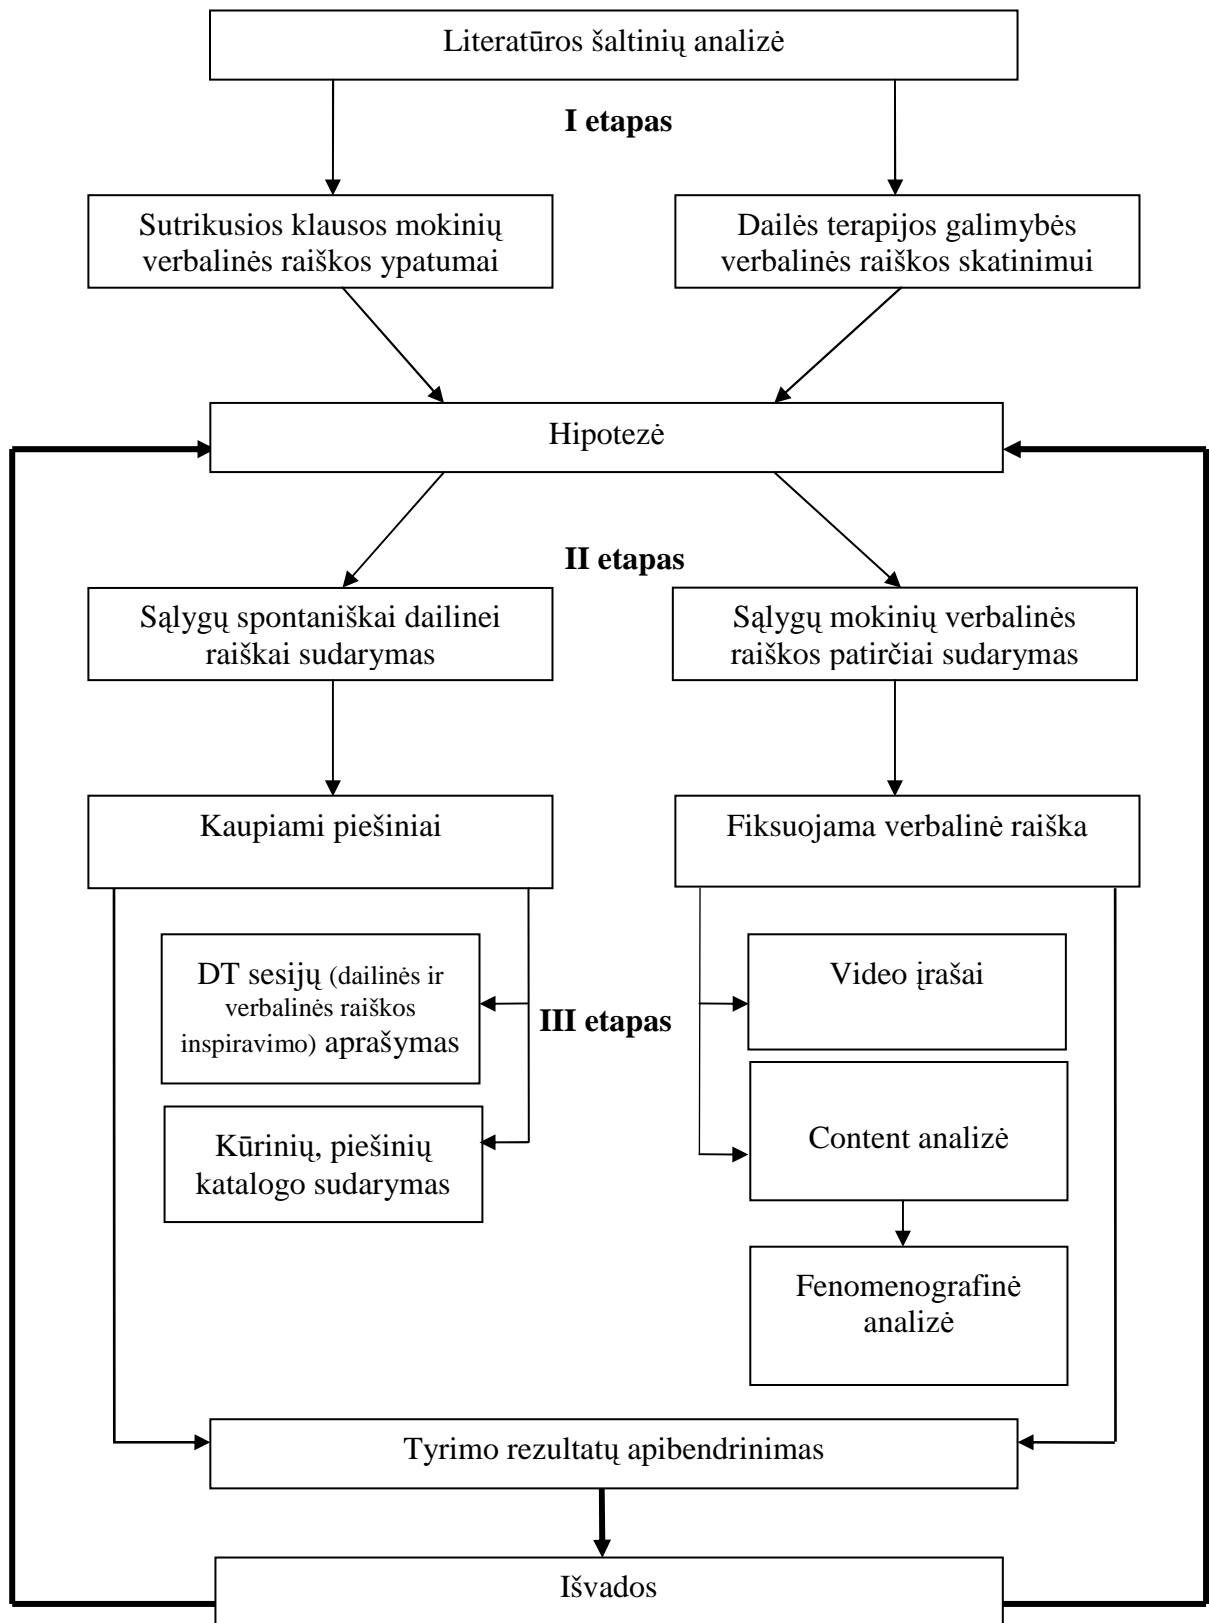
Literatūros šaltinių analizė

I etapas

Sutrikusios klausos mokinių verbalinės raiškos ypatumai

Dailės terapijos galimybės verbalinės raiškos skatinimui

Hipotezė

II etapas

Sąlygų spontaniškai dailinei raiškai sudarymas

Sąlygų mokinių verbalinės raiškos patirčiai sudarymas

Kaupiami piešiniai

Fiksuojama verbalinė raiška

DT sesijų (dailinės ir verbalinės raiškos inspiravimo) aprašymas

III etapas

Video įrašai

Kūrinių, piešinių katalogo sudarymas

Content analizė

Fenomenografinė analizė

Tyrimo rezultatų apibendrinimas

Išvados